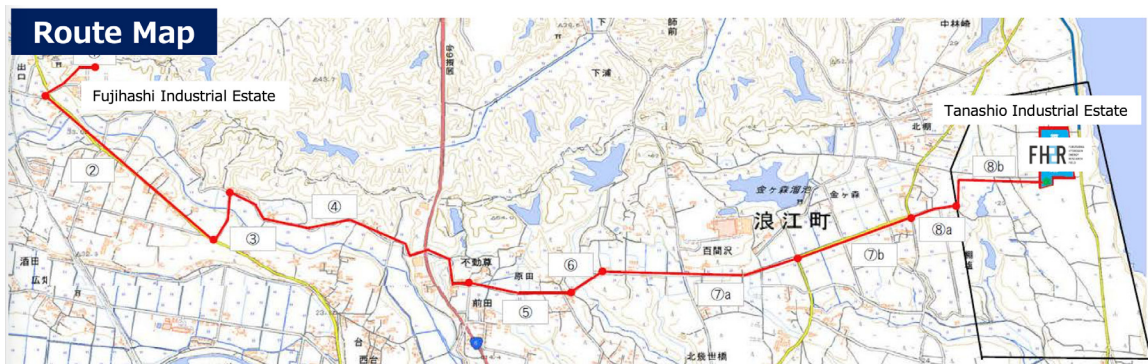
Route Map

Fujihashi Industrial Estate

Tanashio Industrial Estate

②

③

④

⑤

⑥

⑦a

⑦b

⑧a

⑧b

FH2R

出口

下

下浦

師前

中林崎

北棚

金ヶ森溜池

金ヶ森

浪江町

百間沢

不動草

原田

前田

酒田

北幾世橋

西台

国道6号